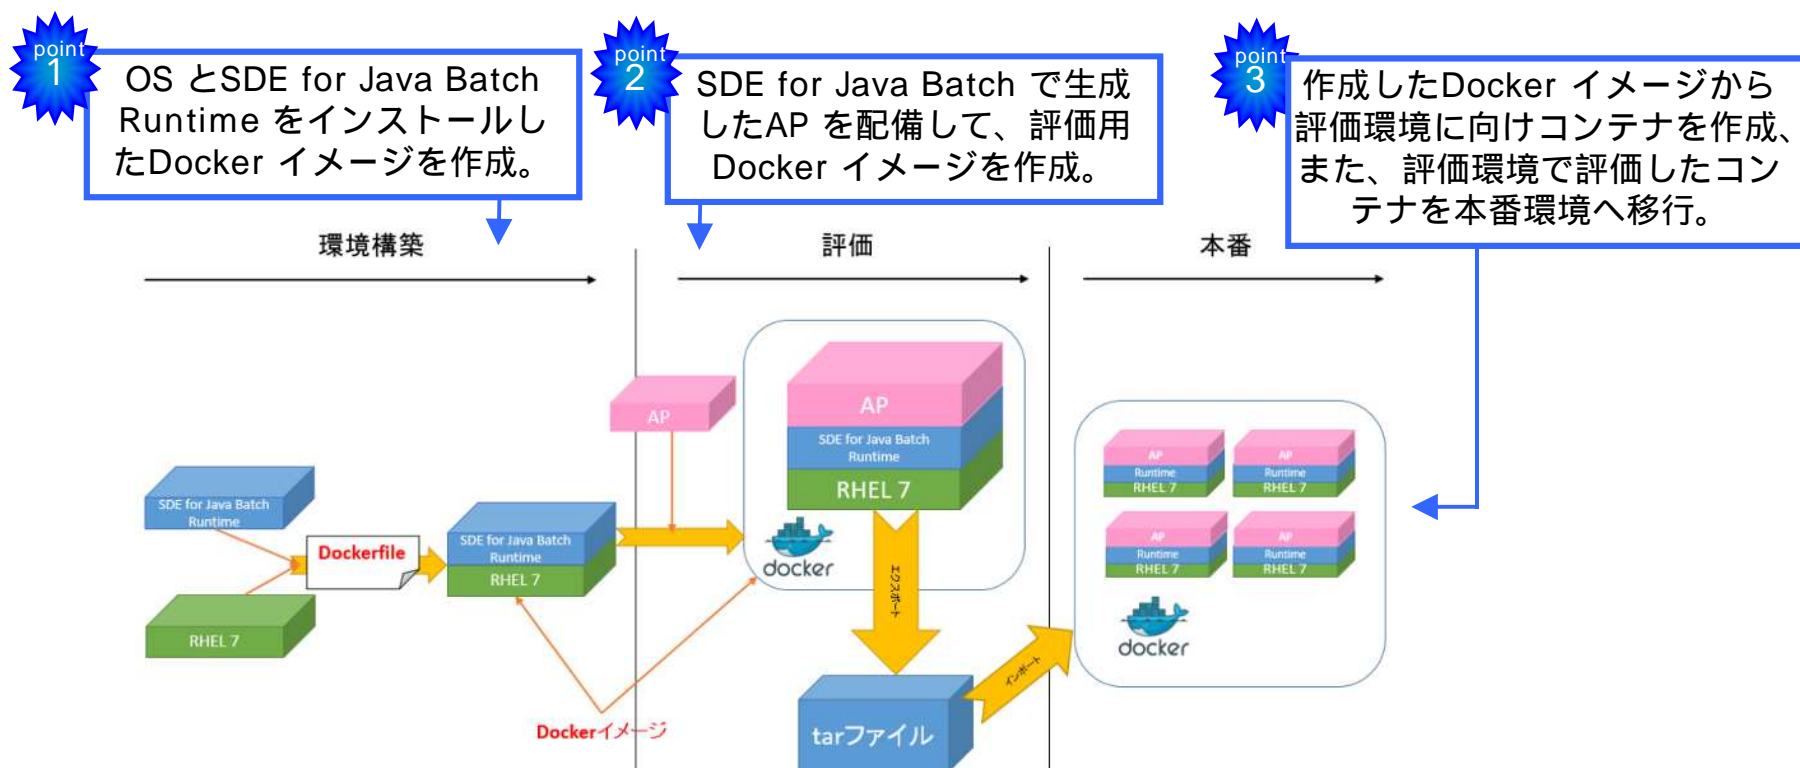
point 1

OS とSDE for Java Batch Runtime をインストールしたDocker イメージを作成。

point 2

SDE for Java Batch で生成したAP を配備して、評価用Docker イメージを作成。

point 3

作成したDocker イメージから評価環境に向けコンテナを作成、また、評価環境で評価したコンテナを本番環境へ移行。

環境構築

評価

本番

SDE for Java Batch Runtime

Dockerfile

RHEL 7

SDE for Java Batch Runtime

RHEL 7

Dockerイメージ

AP

AP

SDE for Java Batch Runtime

RHEL 7

docker

エクスポート

tarファイル

インポート

AP
Runtime
RHEL 7

AP
Runtime
RHEL 7

AP
Runtime
RHEL 7

AP
Runtime
RHEL 7

docker